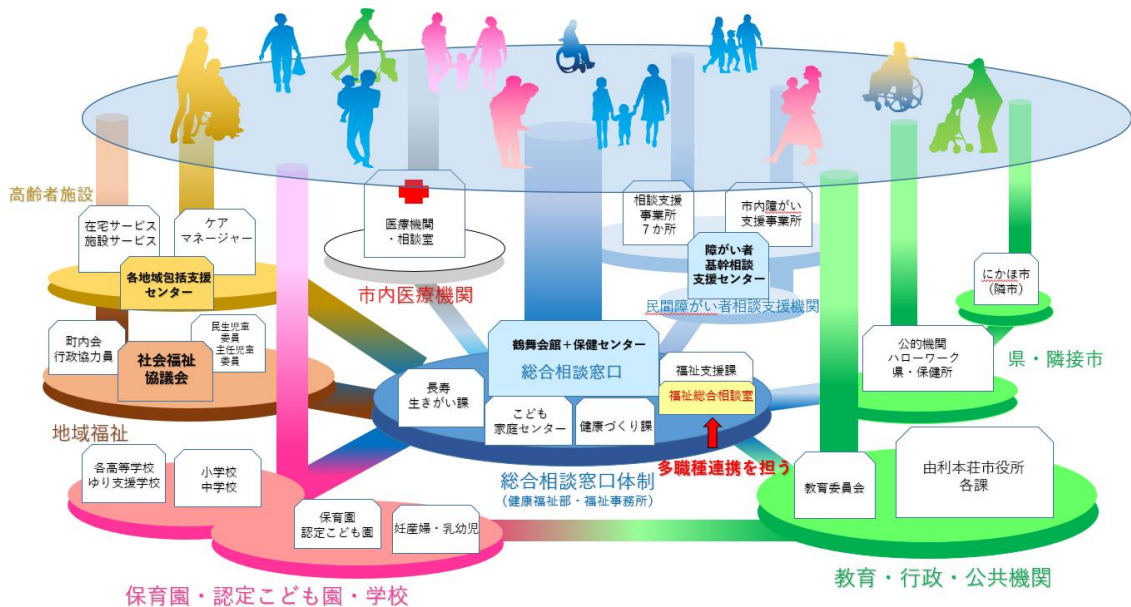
高齢者施設

在宅サービス
施設サービス

ケア
マネージャー

各地域包括支援
センター

町内会
行政協力員

社会福祉
協議会

民生児童
委員
主任児童
委員

地域福祉

医療機関
・相談室

市内医療機関

相談支援
事業所
7か所

市内障がい
支援事業所

障がい者
基幹相談
支援センター

民間障がい者相談支援機関

にかほ市
（隣市）

公的機関
ハローワーク
県・保健所

県・隣接市

鶴舞会館＋保健センター
総合相談窓口

福祉支援課

福祉総合相談室

長寿
生きがい課

こども
家庭センター

健康づくり課

総合相談窓口体制
（健康福祉部・福祉事務所）

多職種連携を担う

各高等学校
ゆり支援学校

小学校
中学校

保育園
認定こども園

妊産婦・乳幼児

保育園・認定こども園・学校

教育委員会

由利本荘市役所
各課

教育・行政・公共機関